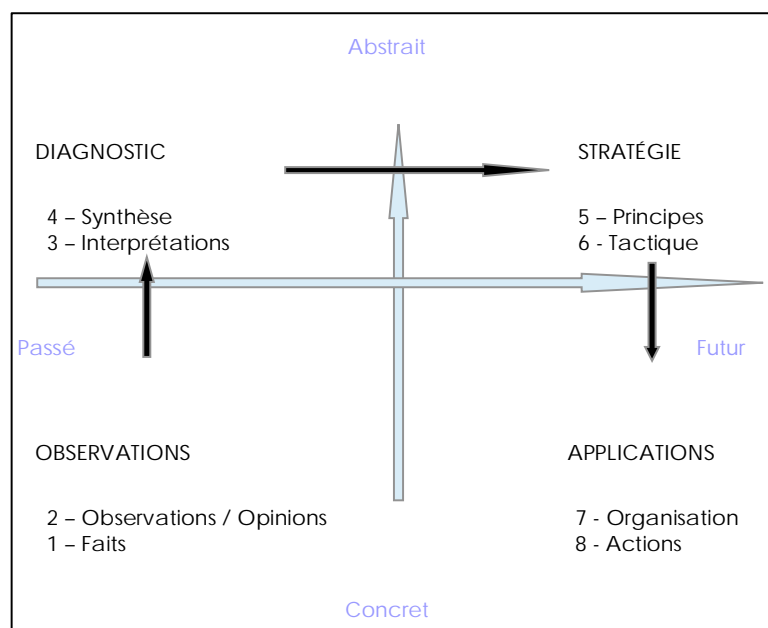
Abstrait

DIAGNOSTIC

4 – Synthèse
3 – Interprétations

STRATÉGIE

5 – Principes
6 - Tactique

Passé

Futur

OBSERVATIONS

2 – Observations / Opinions
1 – Faits

APPLICATIONS

7 - Organisation
8 - Actions

Concret